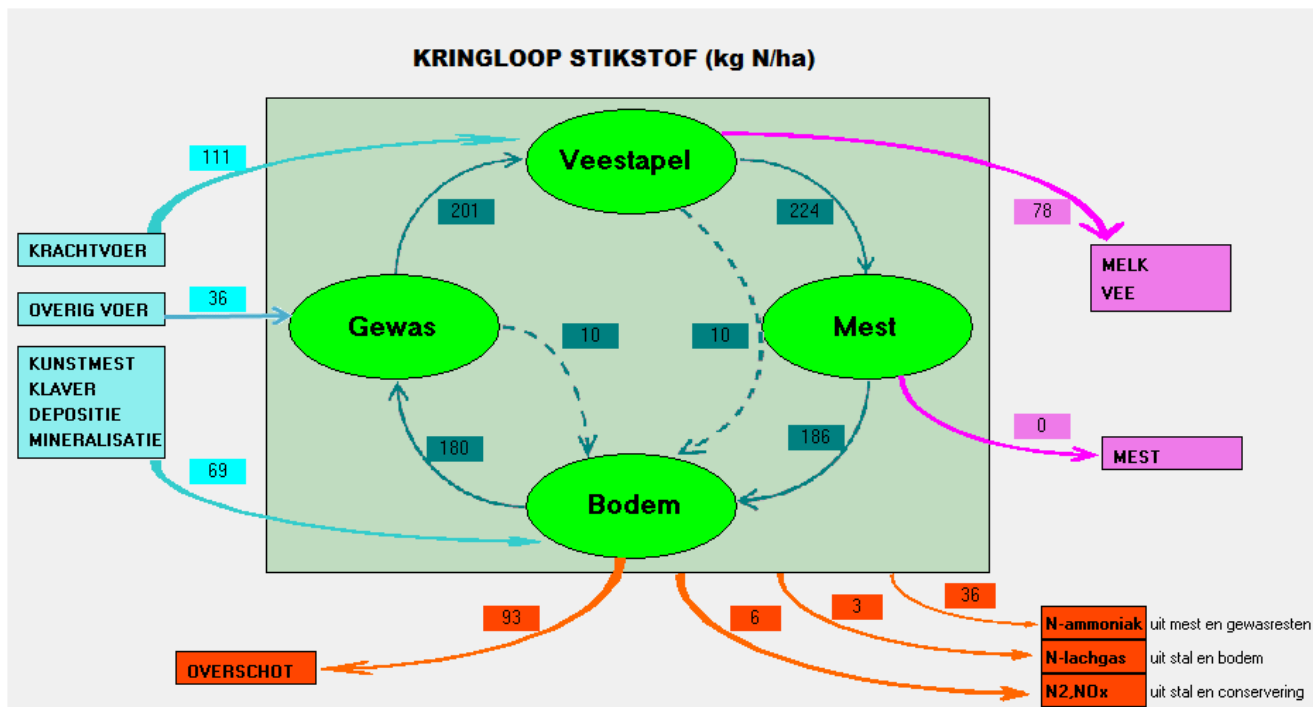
KRINGLOOP STIKSTOF (kg N/ha)

111

KRACHTVOER

36

OVERIG VOER

KUNSTMEST
KLAVER
DEPOSITIE
MINERALISATIE

69

Veestapel

201

224

Gewas

10

10

Mest

180

186

Bodem

78

MELK
VEE

0

MEST

93

OVERSCHOT

6

3

36

N-ammoniak uit mest en gewasresten

N-lachgas uit stal en bodem

N2,NOx uit stal en conservering